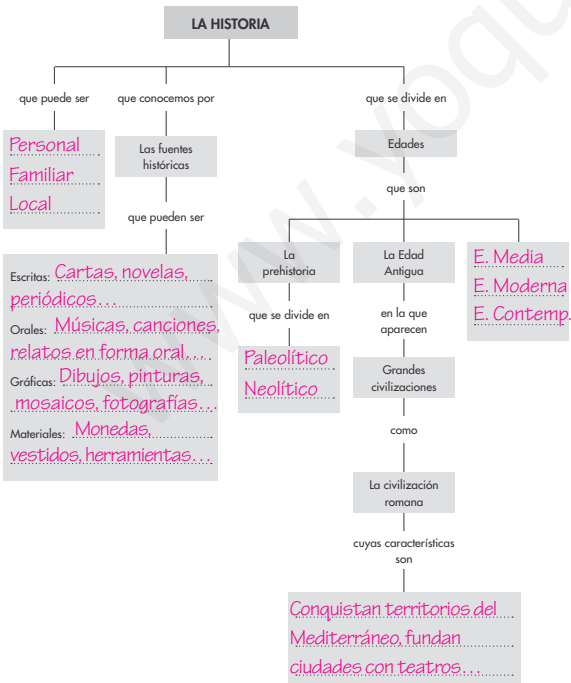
LA HISTORIA

que puede ser

Personal
Familiar
Local

que conocemos por

Las fuentes históricas

que pueden ser

Escritas: Cartas, novelas, periódicos…
Orales: Músicas, canciones, relatos en forma oral…
Gráficas: Dibujos, pinturas, mosaicos, fotografías…
Materiales: Monedas, vestidos, herramientas…

que se divide en

Edades

que son

La prehistoria

que se divide en

Paleolítico
Neolítico

La Edad Antigua

en la que aparecen

Grandes civilizaciones

como

La civilización romana

cuyas características son

Conquistan territorios del Mediterráneo, fundan ciudades con teatros…

E. Media
E. Moderna
E. Contemp.